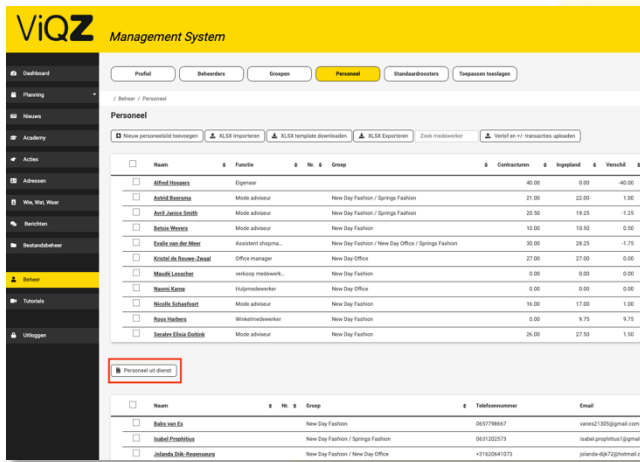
ViQZ Management System

Dashboard
Planning
Nieuws
Academy
Acties
Adressen
Wie, Wat, Waar
Berichten
Bestandsbeheer
Beheer
Tutorials
Uitloggen

Profiel | Beheerders | Groepen | Personeel | Standaardroosters | Toepassen toeslagen

/ Beheer / Personeel

Personeel

Nieuw personeelslid toevoegen | XLSX Importeren | XLSX template downloaden | XLSX Exporteren | Zoek medewerker | Verlof en +/- transacties uploaden

| | Naam | Functie | Nr. | Groep | Contracturen | Ingepland | Verschil |
|---|---|---|---|---|---|---|---|
| | Alfred Hoogers | Eigenaar | | | 40.00 | 0.00 | -40.00 |
| | Astrid Boersma | Mode adviseur | | New Day Fashion / Springs Fashion | 21.00 | 22.00 | 1.00 |
| | Avril Janice Smith | Mode adviseur | | New Day Fashion | 20.50 | 19.25 | -1.25 |
| | Betsie Wevers | Mode adviseur | | New Day Fashion | 10.00 | 10.50 | 0.50 |
| | Evalie van der Meer | Assistent shopma... | | New Day Fashion / New Day Office / Springs Fashion | 30.00 | 28.25 | -1.75 |
| | Kristel de Rouwe-Zwaal | Office manager | | New Day Office | 27.00 | 27.00 | 0.00 |
| | Maudi Lesscher | verkoop medewerk... | | New Day Fashion | 0.00 | 0.00 | 0.00 |
| | Naomi Kemp | Hulpmedewerker | | New Day Office | 0.00 | 0.00 | 0.00 |
| | Nicolle Schasfoort | Mode adviseur | | New Day Fashion | 16.00 | 17.00 | 1.00 |
| | Roos Harbers | Winkelmedewerker | | New Day Fashion | 0.00 | 9.75 | 9.75 |
| | Seraley Elisia Ooitink | Mode adviseur | | New Day Fashion | 26.00 | 27.50 | 1.50 |

Personeel uit dienst

| | Naam | Nr. | Groep | Telefoonnummer | Email |
|---|---|---|---|---|---|
| | Babs van Es | | New Day Fashion | 0657798667 | vanes21305@hotmail.com |
| | Isabel Prophitius | | New Day Fashion / Springs Fashion | 0631202573 | isabel.prophitius1@gmail |
| | Jolanda Dijk-Regensburg | | New Day Fashion / New Day Office | +31620641073 | jolanda-dijk72@hotmail.c |